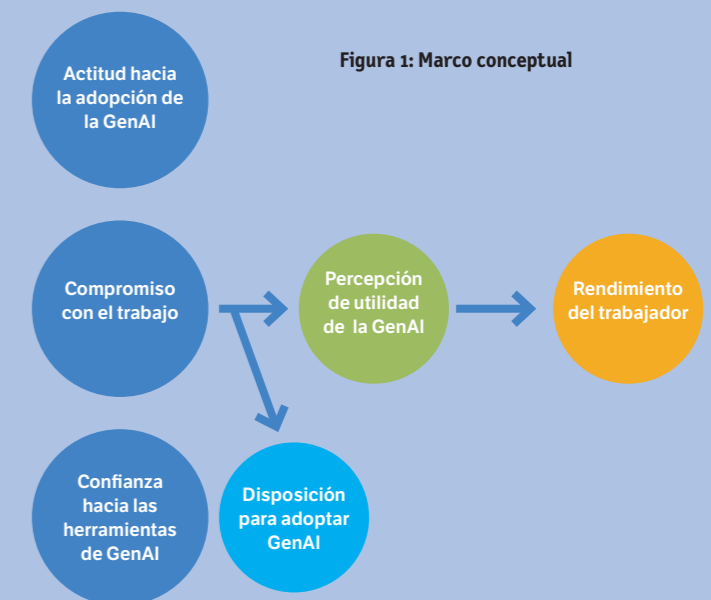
Figura 1: Marco conceptual

Actitud hacia la adopción de la GenAI

Compromiso con el trabajo

Percepción de utilidad de la GenAI

Rendimiento del trabajador

Confianza hacia las herramientas de GenAI

Disposición para adoptar GenAI